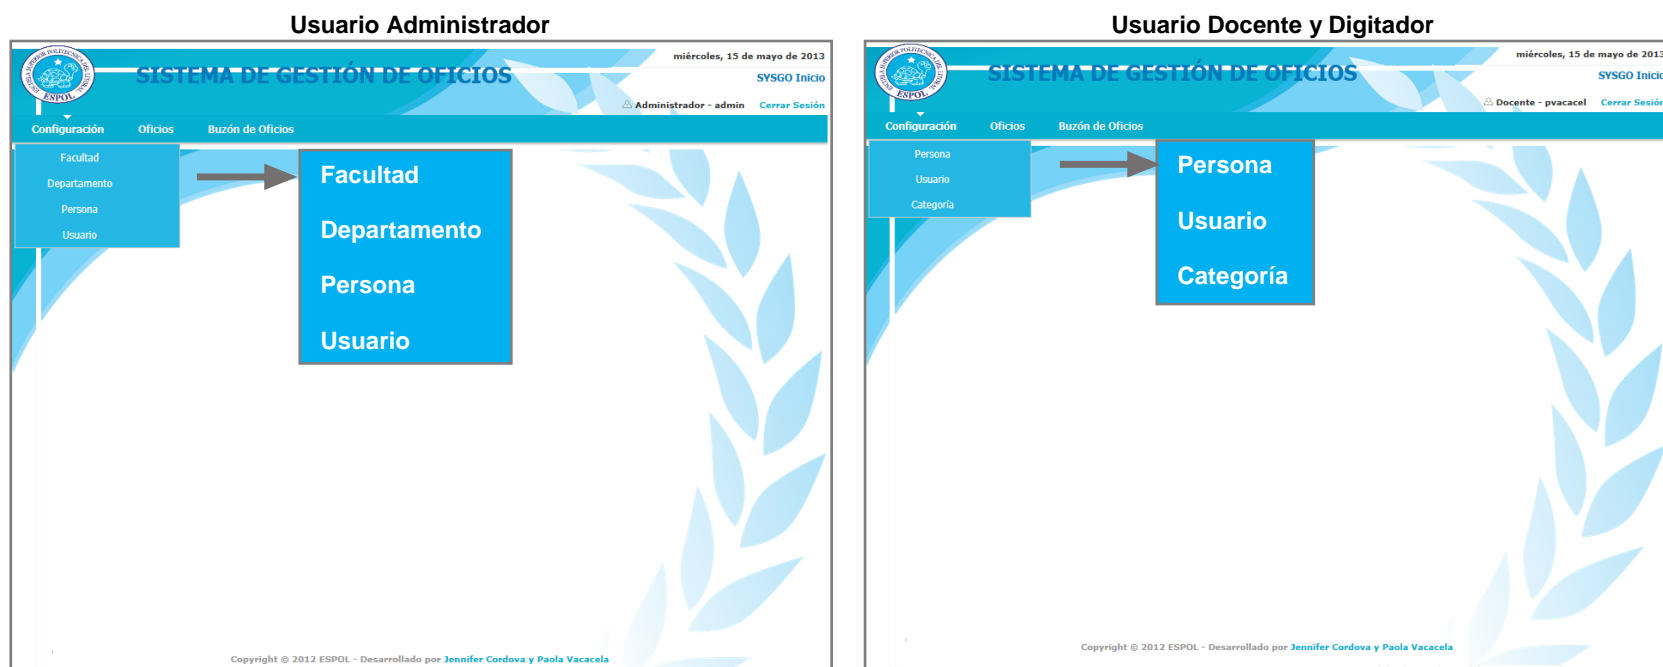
Usuario Administrador

ESPOL

miércoles, 15 de mayo de 2013

SISTEMA DE GESTIÓN DE OFICIOS

SYSGO Inicio

Administrador - admin Cerrar Sesión

Configuración Oficios Buzón de Oficios

Facultad
Departamento
Persona
Usuario

Facultad
Departamento
Persona
Usuario

Copyright © 2012 ESPOL - Desarrollado por Jennifer Cordova y Paola Vacacela

Usuario Docente y Digitador

ESPOL

miércoles, 15 de mayo de 2013

SISTEMA DE GESTIÓN DE OFICIOS

SYSGO Inicio

Docente - pvacacel Cerrar Sesión

Configuración Oficios Buzón de Oficios

Persona
Usuario
Categoría

Persona
Usuario
Categoría

Copyright © 2012 ESPOL - Desarrollado por Jennifer Cordova y Paola Vacacela